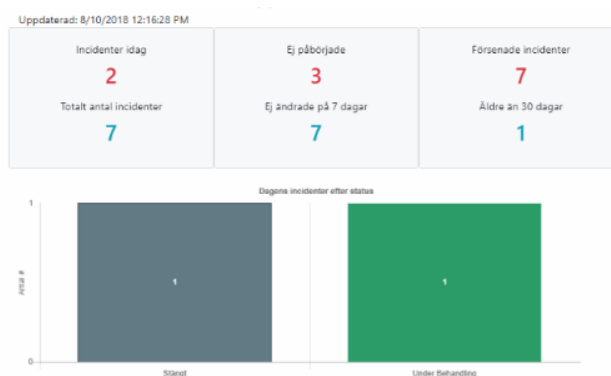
Uppdaterad: 8/10/2018 12:16:28 PM

Incidenter idag
2
Totalt antal incidenter
7

Ej påbörjade
3
Ej ändrade på 7 dagar
7

Försenade incidenter
7
Äldre än 30 dagar
1

Dagens incidenter efter status

1
0
Antal #

1
1

Stängd
Under Behandling